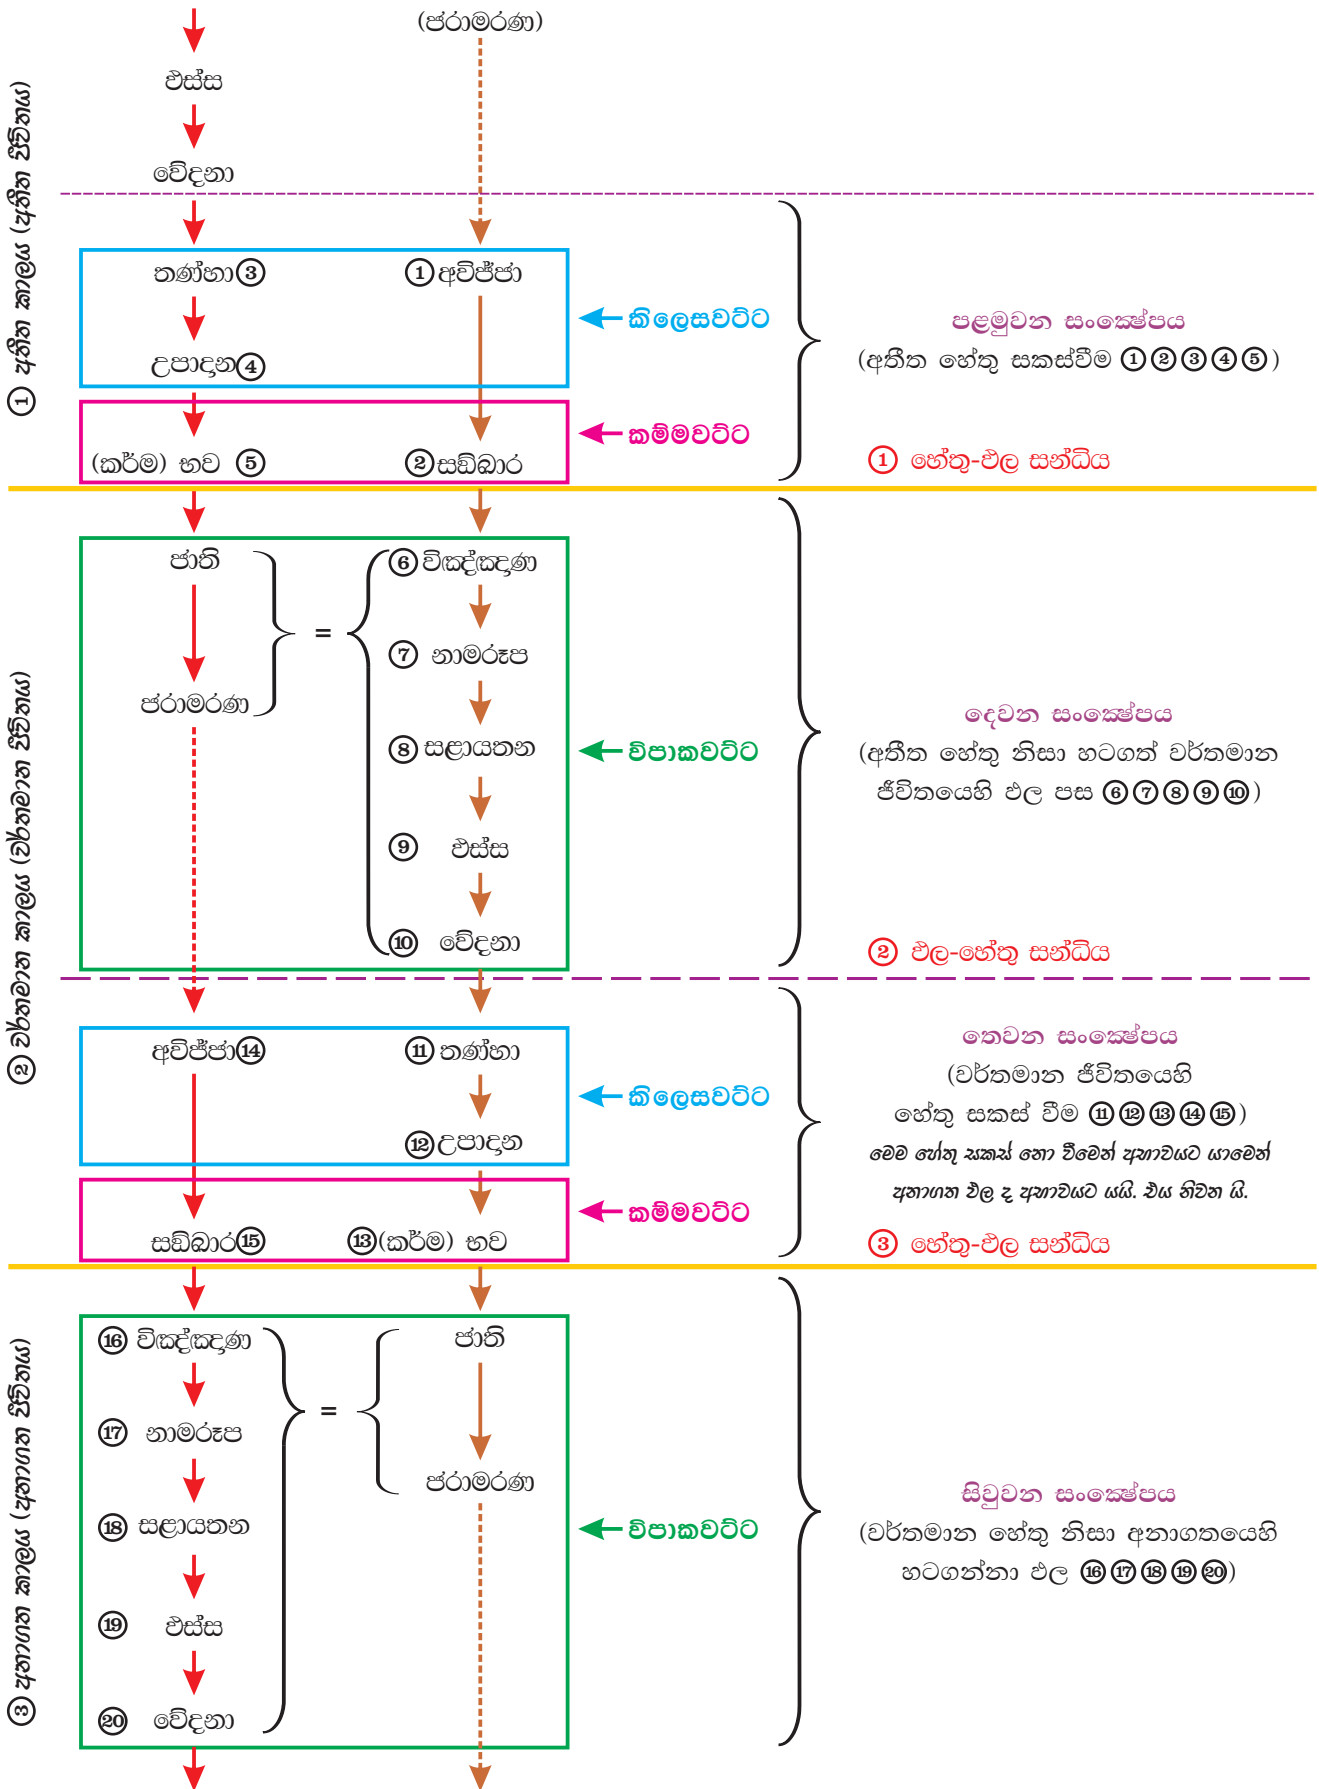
(ජරාමරණ)

ඵස්ස

වේදනා

① අතීත කාලය (අතීත ජීවිතය)

තණ්හා③ ①අවිජ්ජා

උපාදන④

කිලෙසවට්ට

(කර්ම) භව ⑤ ②සඞ්ඛාර

කම්මවට්ට

පළමුවන සංක්ෂේපය
(අතීත හේතු සකස්වීම ①②③④⑤)

① හේතු-ඵල සන්ධිය

② වර්තමාන කාලය (වර්තමාන ජීවිතය)

ජාති = ⑥විඤ්ඤාණ

ජරාමරණ ⑦ නාමරූප

⑧සළායතන

⑨ ඵස්ස

⑩ වේදනා

විපාකවට්ට

දෙවන සංක්ෂේපය
(අතීත හේතු නිසා හටගත් වර්තමාන ජීවිතයෙහි ඵල පස ⑥⑦⑧⑨⑩)

② ඵල-හේතු සන්ධිය

අවිජ්ජා⑭ ⑪තණ්හා

⑫උපාදන

කිලෙසවට්ට

සඞ්ඛාර⑮ ⑬(කර්ම) භව

කම්මවට්ට

තෙවන සංක්ෂේපය
(වර්තමාන ජීවිතයෙහි හේතු සකස් වීම ⑪⑫⑬⑭⑮)
මෙම හේතු සකස් නො වීමෙන් අභාවයට යාමෙන් අනාගත ඵල ද අභාවයට යයි. එය නිවන යි.

③ හේතු-ඵල සන්ධිය

③ අනාගත කාලය (අනාගත ජීවිතය)

⑯ විඤ්ඤාණ = ජාති

⑰ නාමරූප ජරාමරණ

⑱ සළායතන

⑲ ඵස්ස

⑳ වේදනා

විපාකවට්ට

සිවුවන සංක්ෂේපය
(වර්තමාන හේතු නිසා අනාගතයෙහි හටගන්නා ඵල ⑯⑰⑱⑲⑳)